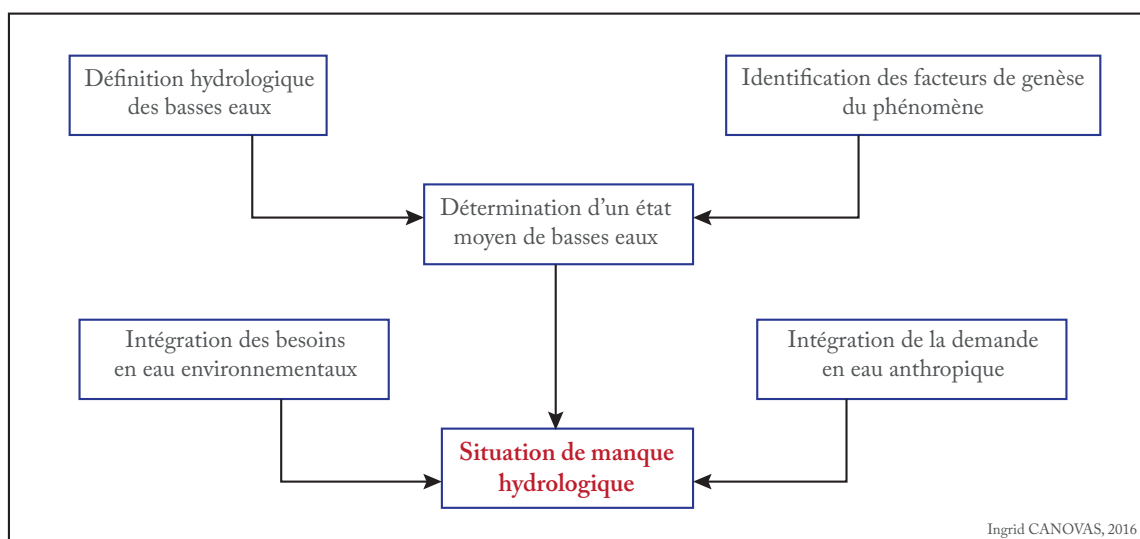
Définition hydrologique des basses eaux

Identification des facteurs de genèse du phénomène

Détermination d'un état moyen de basses eaux

Intégration des besoins en eau environnementaux

Intégration de la demande en eau anthropique

Situation de manque hydrologique

Ingrid CANOVAS, 2016